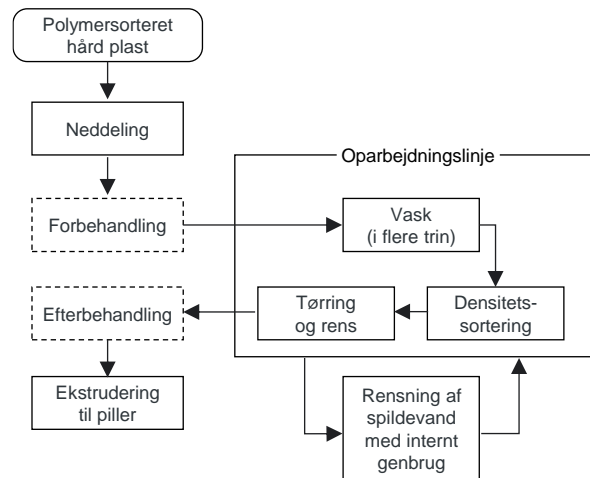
Polymersorteret hård plast

Neddeling

Forbehandling

Efterbehandling

Ekstrudering til piller

Oparbejdningslinje

Vask (i flere trin)

Densitets-sortering

Tørring og rens

Rensning af spildevand med internt genbrug